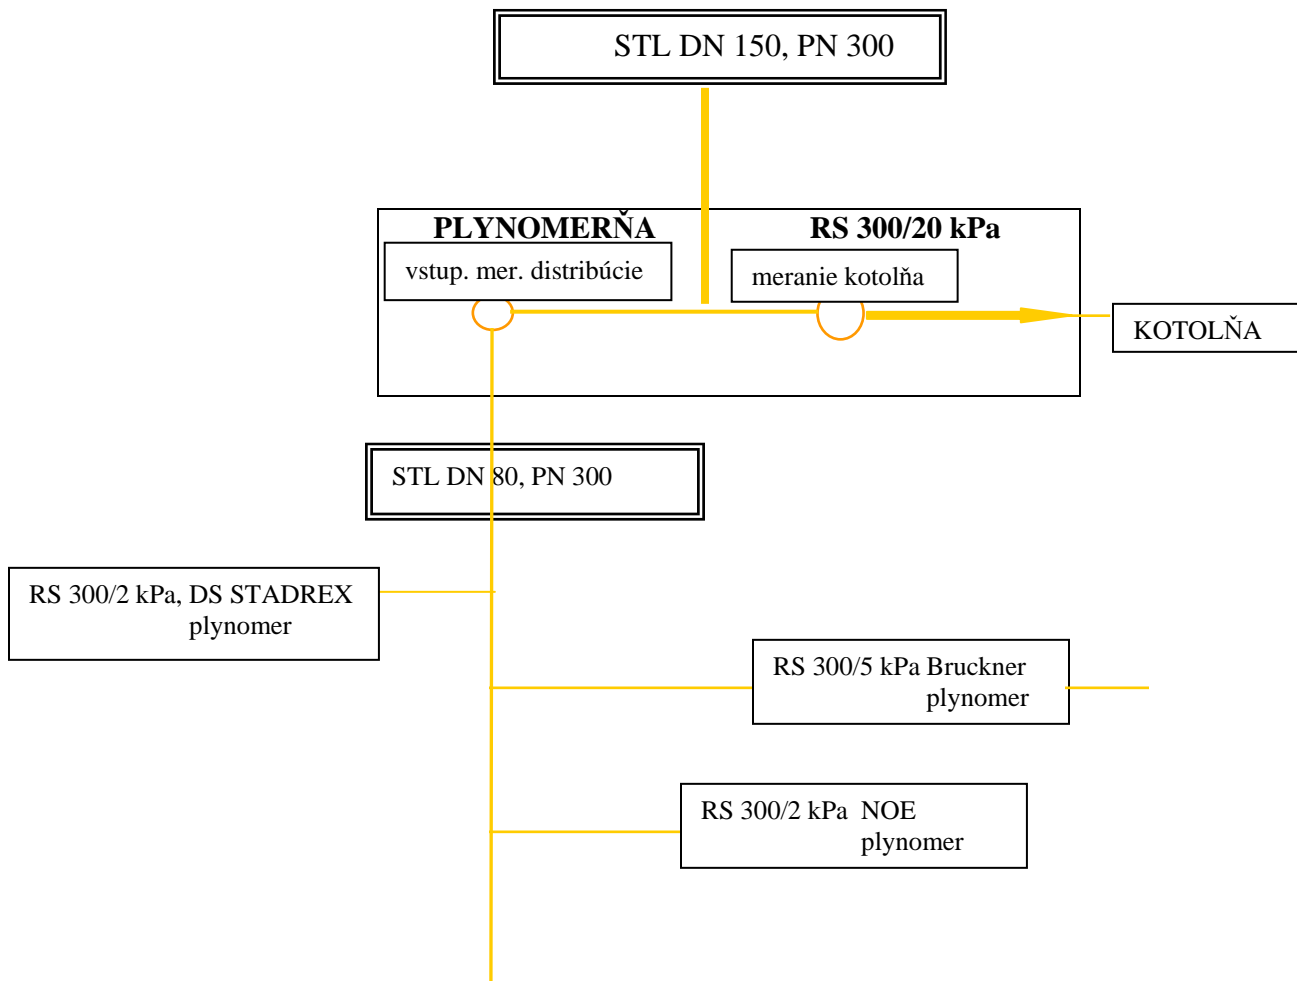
STL DN 150, PN 300

PLYNOMERŇA

RS 300/20 kPa

vstup. mer. distribúcie

meranie kotolňa

KOTOLŇA

STL DN 80, PN 300

RS 300/2 kPa, DS STADREX plynomer

RS 300/5 kPa Bruckner plynomer

RS 300/2 kPa NOE plynomer